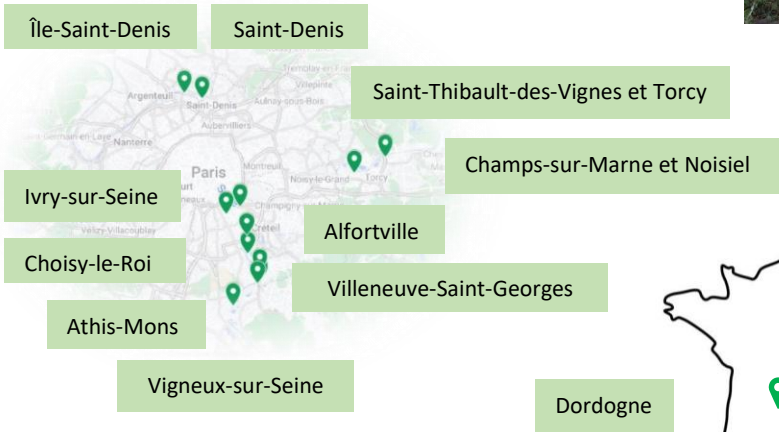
Île-Saint-Denis

Saint-Denis

Saint-Thibault-des-Vignes et Torcy

Champs-sur-Marne et Noisiel

Ivry-sur-Seine

Alfortville

Choisy-le-Roi

Villeneuve-Saint-Georges

Athis-Mons

Vigneux-sur-Seine

Dordogne

Argenteuil

Saint-Denis

Aulnay-sous-Bois

Tremblay-en-France

Villepinte

Aubervilliers

Nanterre

Paris

Montreuil

Noisy-le-Grand

Torcy

Champigny-sur-Marne

Créteil

Vélizy-Villacoublay